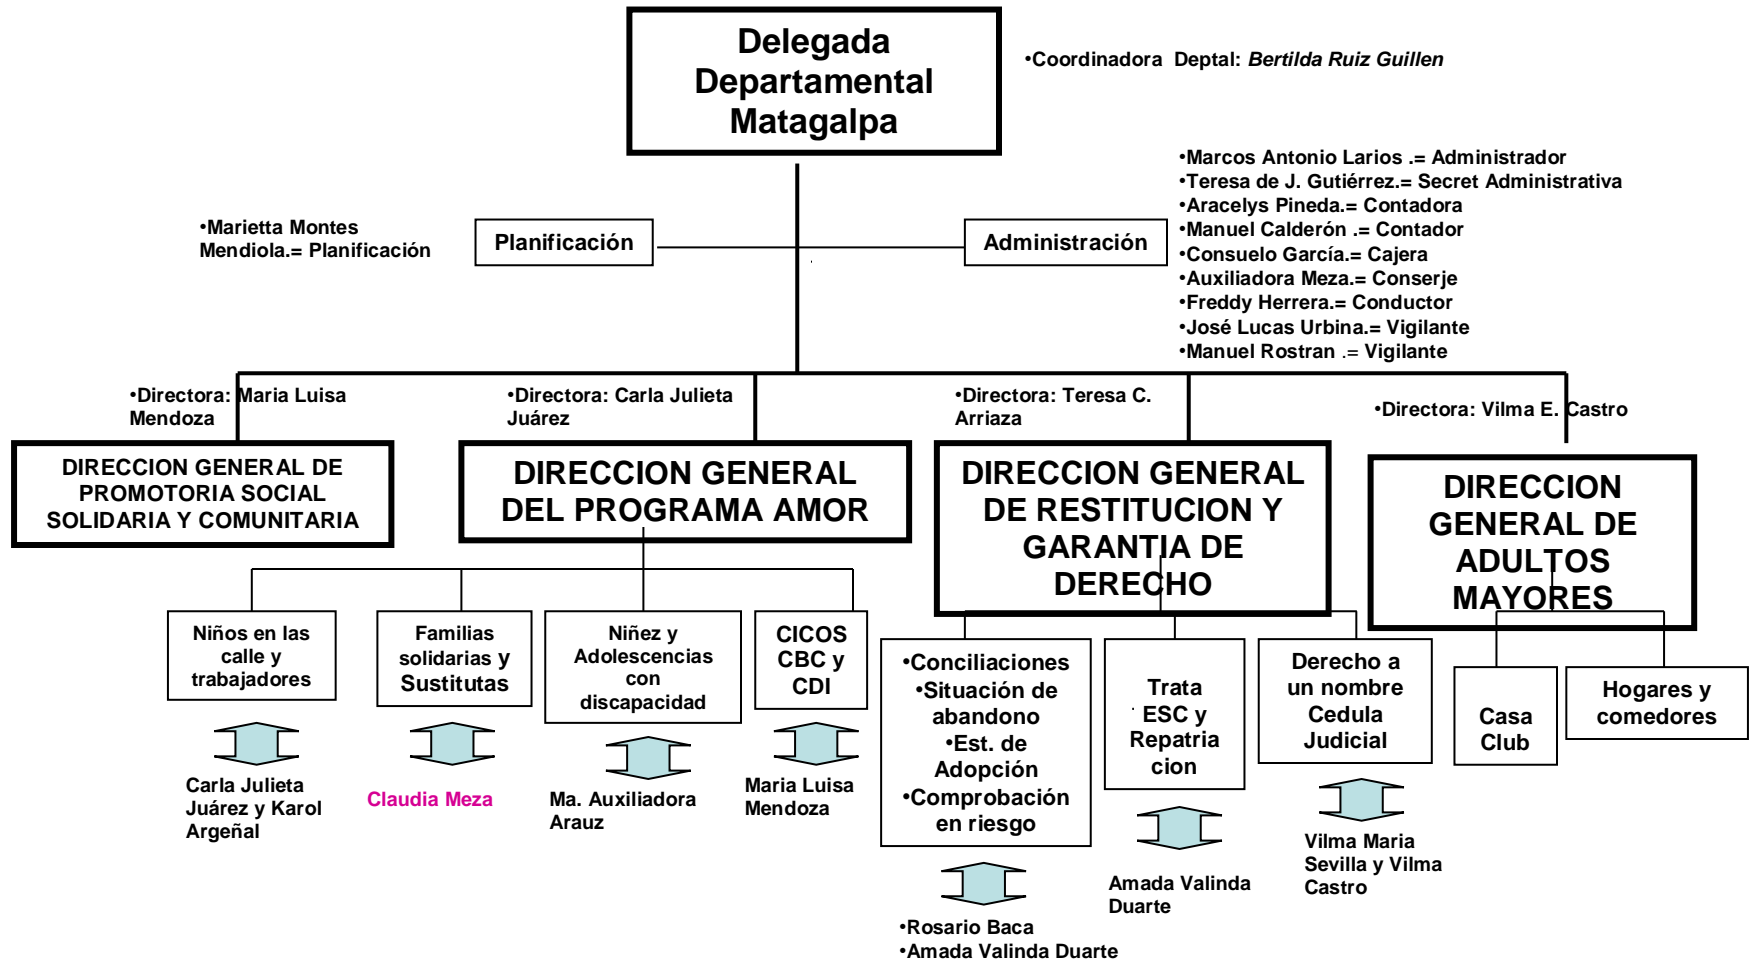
Delegada Departamental Matagalpa

•Coordinadora Deptal: *Bertilda Ruiz Guillen*

•Marcos Antonio Larios .= Administrador
•Teresa de J. Gutiérrez.= Secret Administrativa
•Aracelys Pineda.= Contadora
•Manuel Calderón .= Contador
•Consuelo García.= Cajera
•Auxiliadora Meza.= Conserje
•Freddy Herrera.= Conductor
•José Lucas Urbina.= Vigilante
•Manuel Rostran .= Vigilante

•Marietta Montes Mendiola.= Planificación

Planificación

Administración

•Directora: Maria Luisa Mendoza

•Directora: Carla Julieta Juárez

•Directora: Teresa C. Arriaza

•Directora: Vilma E. Castro

DIRECCION GENERAL DE PROMOTORIA SOCIAL SOLIDARIA Y COMUNITARIA

DIRECCION GENERAL DEL PROGRAMA AMOR

DIRECCION GENERAL DE RESTITUCION Y GARANTIA DE DERECHO

DIRECCION GENERAL DE ADULTOS MAYORES

Niños en las calle y trabajadores

Familias solidarias y Sustitutas

Niñez y Adolescencias con discapacidad

CICOS CBC y CDI

•Conciliaciones
•Situación de abandono
•Est. de Adopción
•Comprobación en riesgo

Trata ESC y Repatria cion

Derecho a un nombre Cedula Judicial

Casa Club

Hogares y comedores

Carla Julieta Juárez y Karol Argeñal

Claudia Meza

Ma. Auxiliadora Arauz

Maria Luisa Mendoza

Amada Valinda Duarte

Vilma Maria Sevilla y Vilma Castro

•Rosario Baca
•Amada Valinda Duarte